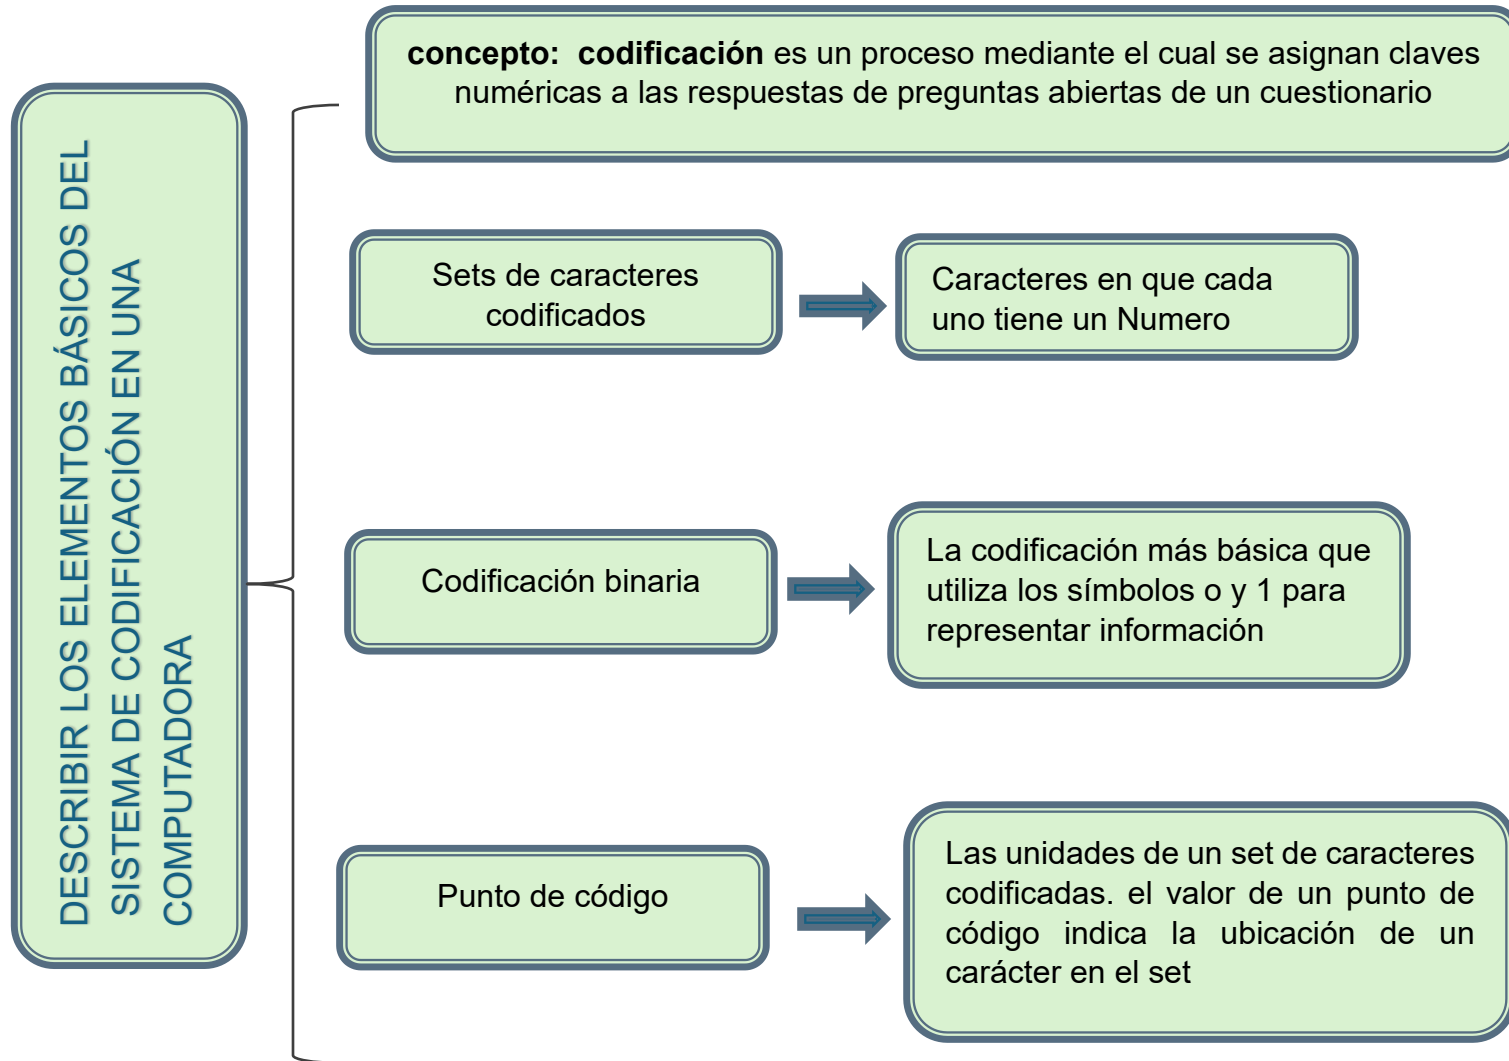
DESCRIBIR LOS ELEMENTOS BÁSICOS DEL SISTEMA DE CODIFICACIÓN EN UNA COMPUTADORA

**concepto: codificación** es un proceso mediante el cual se asignan claves numéricas a las respuestas de preguntas abiertas de un cuestionario

Sets de caracteres codificados

Caracteres en que cada uno tiene un Numero

Codificación binaria

La codificación más básica que utiliza los símbolos o y 1 para representar información

Punto de código

Las unidades de un set de caracteres codificadas. el valor de un punto de código indica la ubicación de un carácter en el set